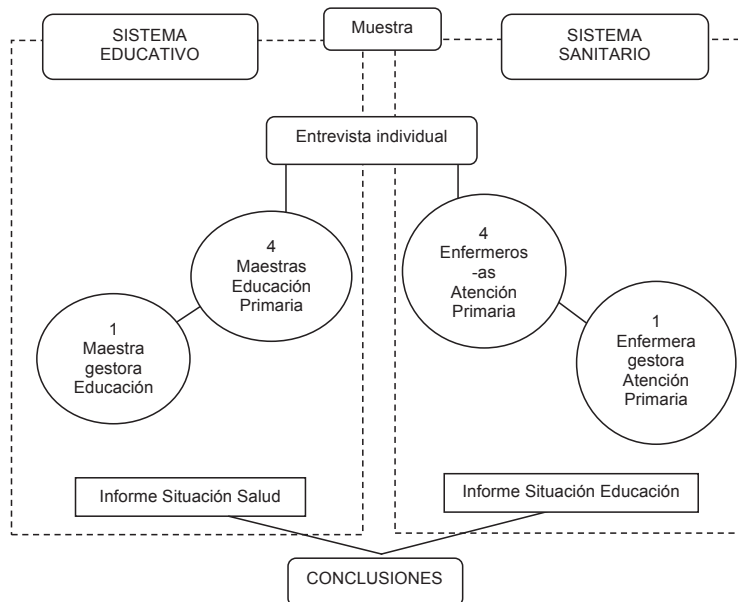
SISTEMA EDUCATIVO

Muestra

SISTEMA SANITARIO

Entrevista individual

4 Maestras Educación Primaria

1 Maestra gestora Educación

4 Enfermeros -as Atención Primaria

1 Enfermera gestora Atención Primaria

Informe Situación Salud

Informe Situación Educación

CONCLUSIONES